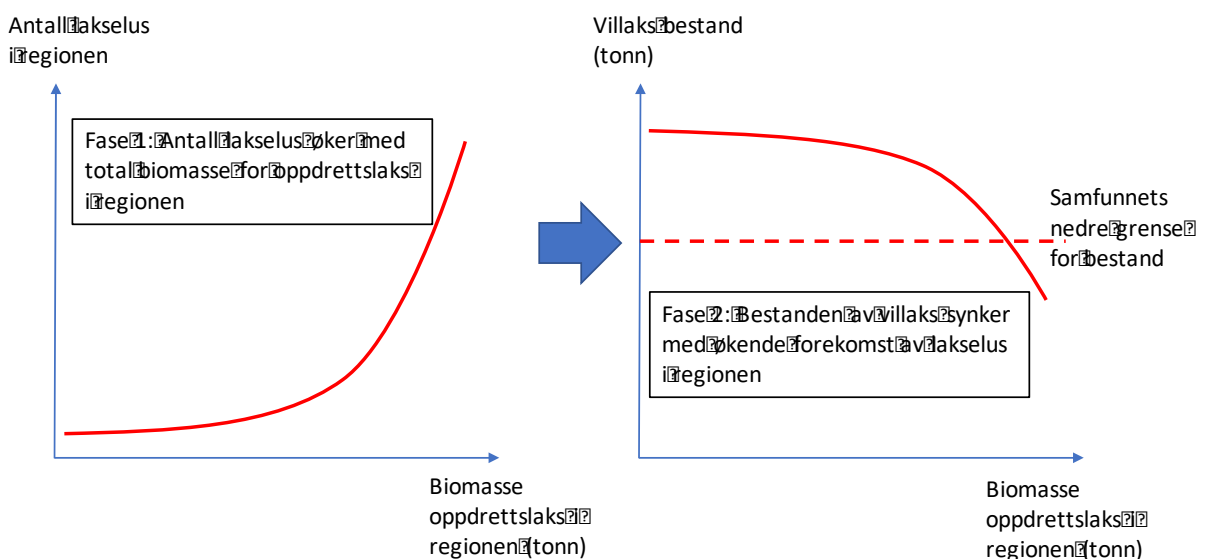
Antall lakselus i regionen

Fase 1: Antall lakselus øker med total biomasse for oppdrettslaks i regionen

Biomasse oppdrettslaks i regionen (tonn)

Villaks bestand (tonn)

Samfunnets nedre grense for bestand

Fase 2: Bestanden av villaks synker med økende forekomst av lakselus i regionen

Biomasse oppdrettslaks i regionen (tonn)